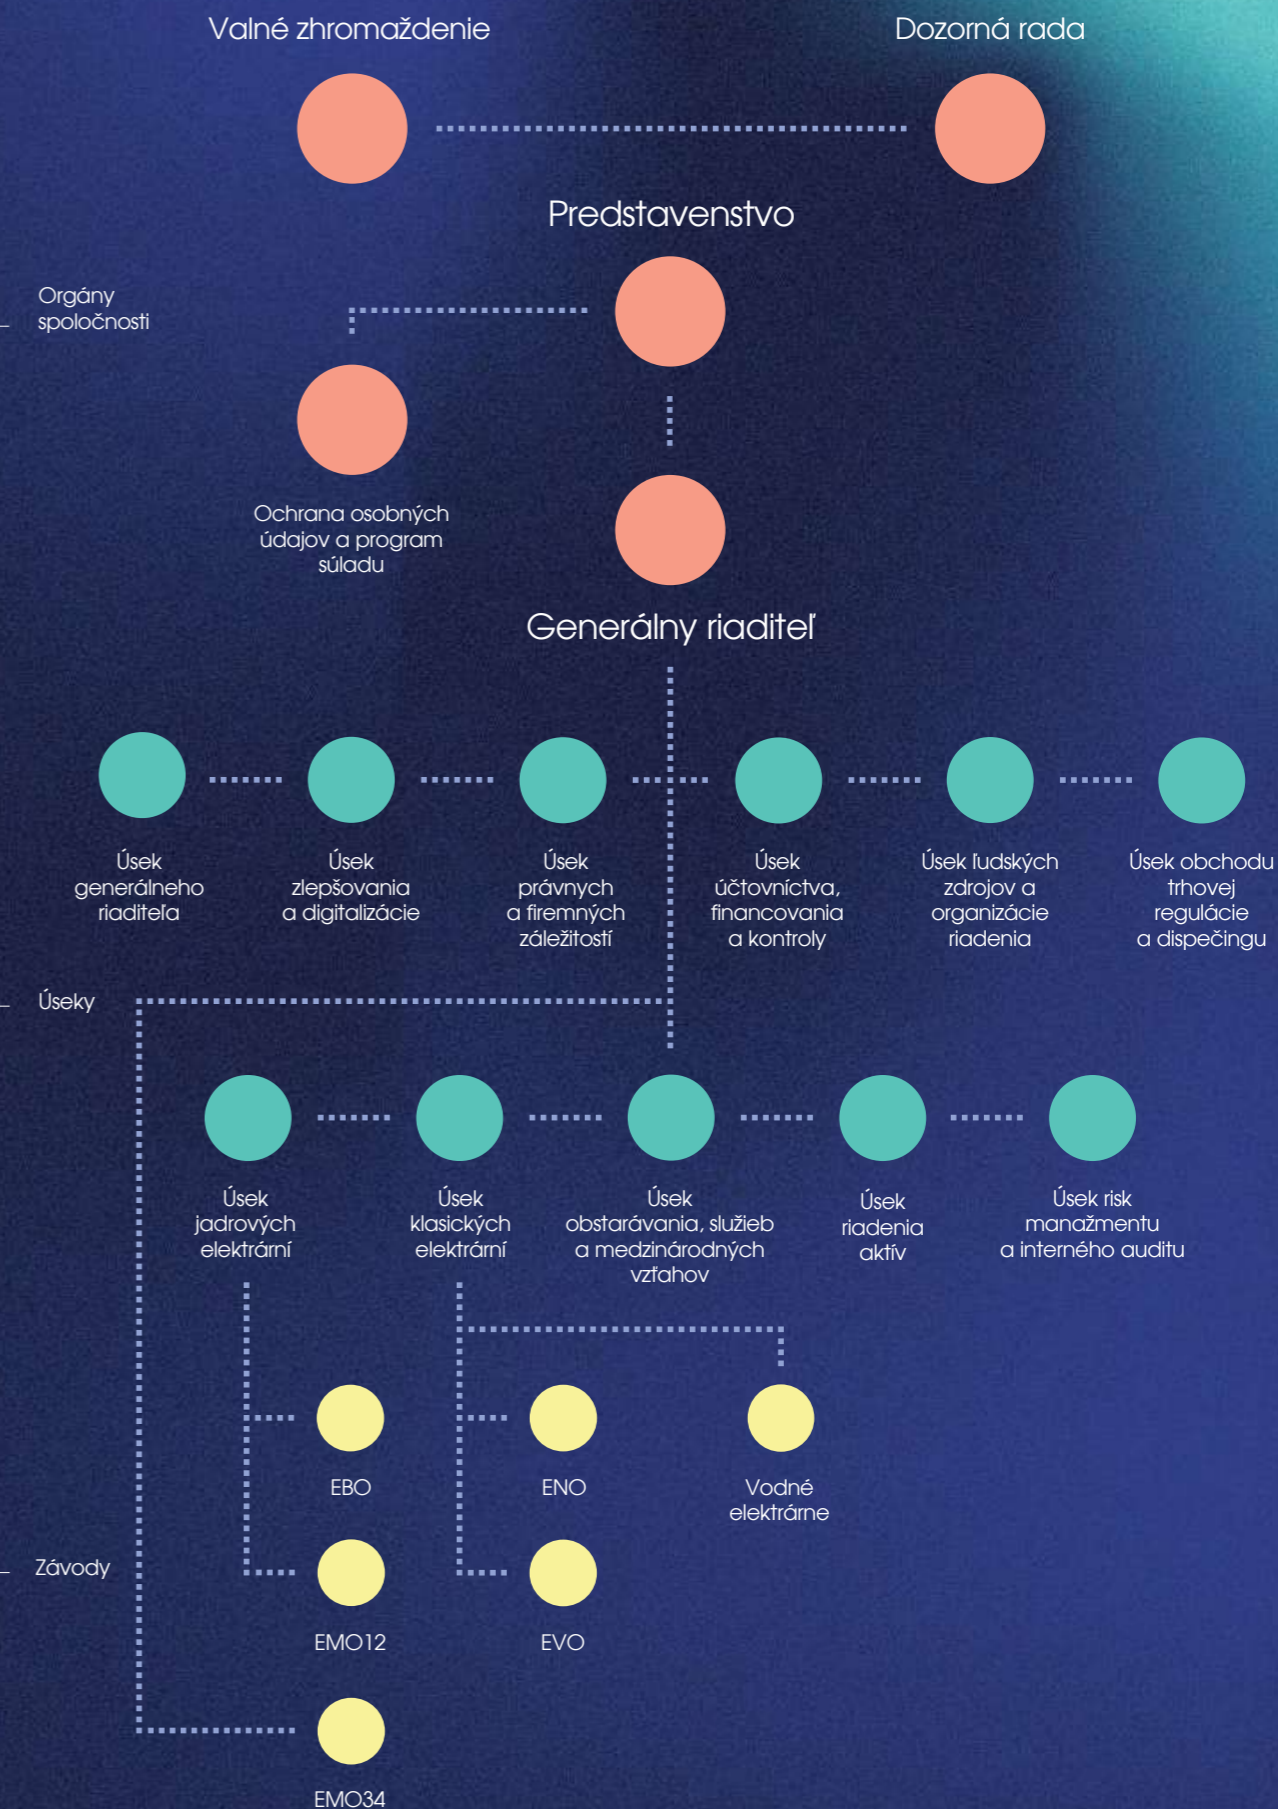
Valné zhromaždenie

Dozorná rada

Predstavenstvo

Orgány spoločnosti

Ochrana osobných údajov a program súladu

Generálny riaditeľ

Úsek generálneho riaditeľa

Úsek zlepšovania a digitalizácie

Úsek právnych a firemných záležitostí

Úsek účtovníctva, financovania a kontroly

Úsek ľudských zdrojov a organizácie riadenia

Úsek obchodu trhovej regulácie a dispečingu

Úseky

Úsek jadrových elektrární

Úsek klasických elektrární

Úsek obstarávania, služieb a medzinárodných vzťahov

Úsek riadenia aktív

Úsek risk manažmentu a interného auditu

EBO

ENO

Vodné elektrárne

Závody

EMO12

EVO

EMO34